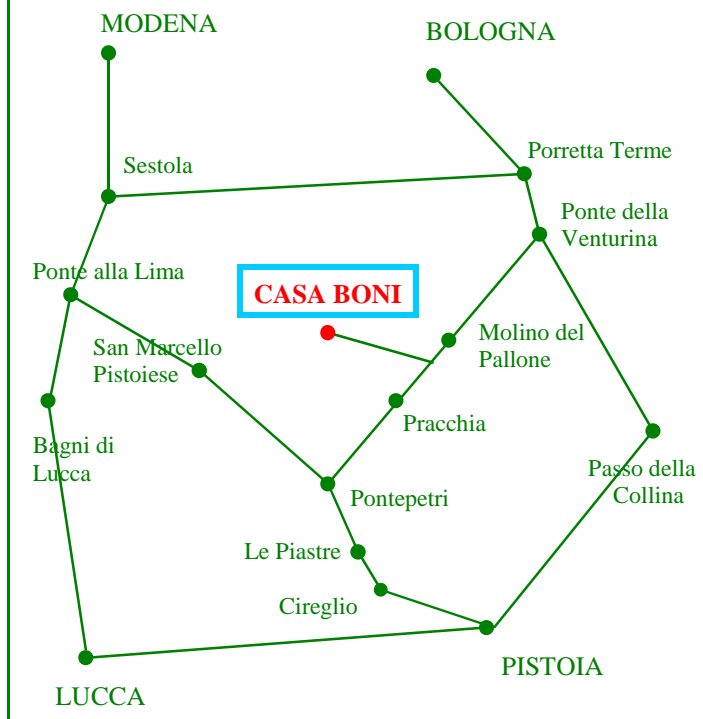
MODENA

BOLOGNA

Sestola

Porretta Terme

Ponte della Venturina

Ponte alla Lima

CASA BONI

Molino del Pallone

San Marcello Pistoiese

Pracchia

Bagni di Lucca

Passo della Collina

Pontepetri

Le Piastre

Cireglio

PISTOIA

LUCCA